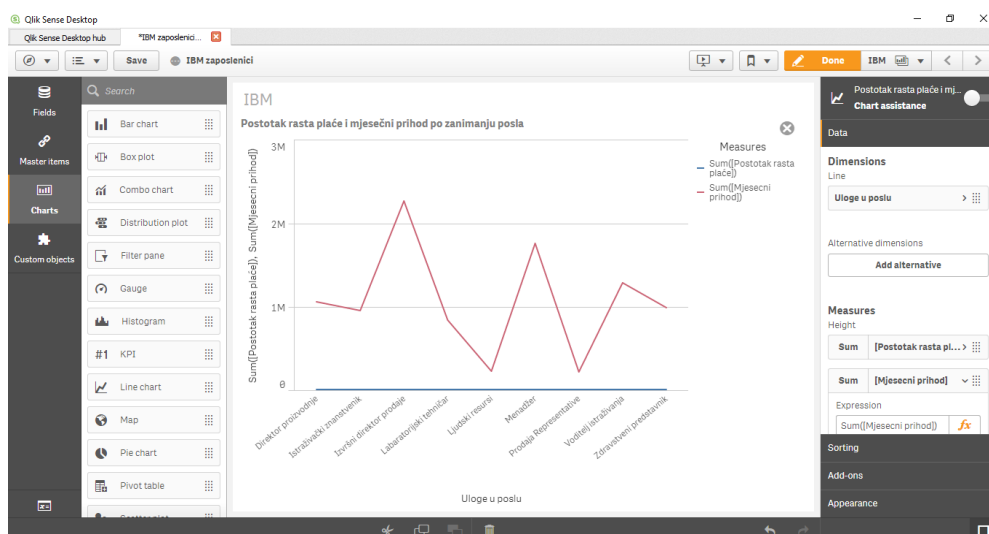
Qlik Sense Desktop

Qlik Sense Desktop hub
*IBM zaposlenici...

Save
IBM zaposlenici
Done
IBM

Fields
Master items
Charts
Custom objects

Search
Bar chart
Box plot
Combo chart
Distribution plot
Filter pane
Gauge
Histogram
#1 KPI
Line chart
Map
Pie chart
Pivot table

IBM

Postotak rasta plaće i mjesečni prihod po zanimanju posla

3M
2M
1M
0
Sum([Postotak rasta plaće]), Sum([Mjesecni prihod])

Direktor proizvodnje
Istraživački znanstvenik
Izvršni direktor prodaje
Laboratorijski tehničar
Ljudski resursi
Menadžer
Prodaja Representative
Voditelj istraživanja
Zdravstveni predstavnik

Uloge u poslu

Measures
Sum([Postotak rasta plaće])
Sum([Mjesecni prihod])

Postotak rasta plaće i mj...
Chart assistance

Data
Dimensions
Line
Uloge u poslu
Alternative dimensions
Add alternative
Measures
Height
Sum [Postotak rasta pl...
Sum [Mjesecni prihod]
Expression
Sum([Mjesecni prihod])
fx
Sorting
Add-ons
Appearance